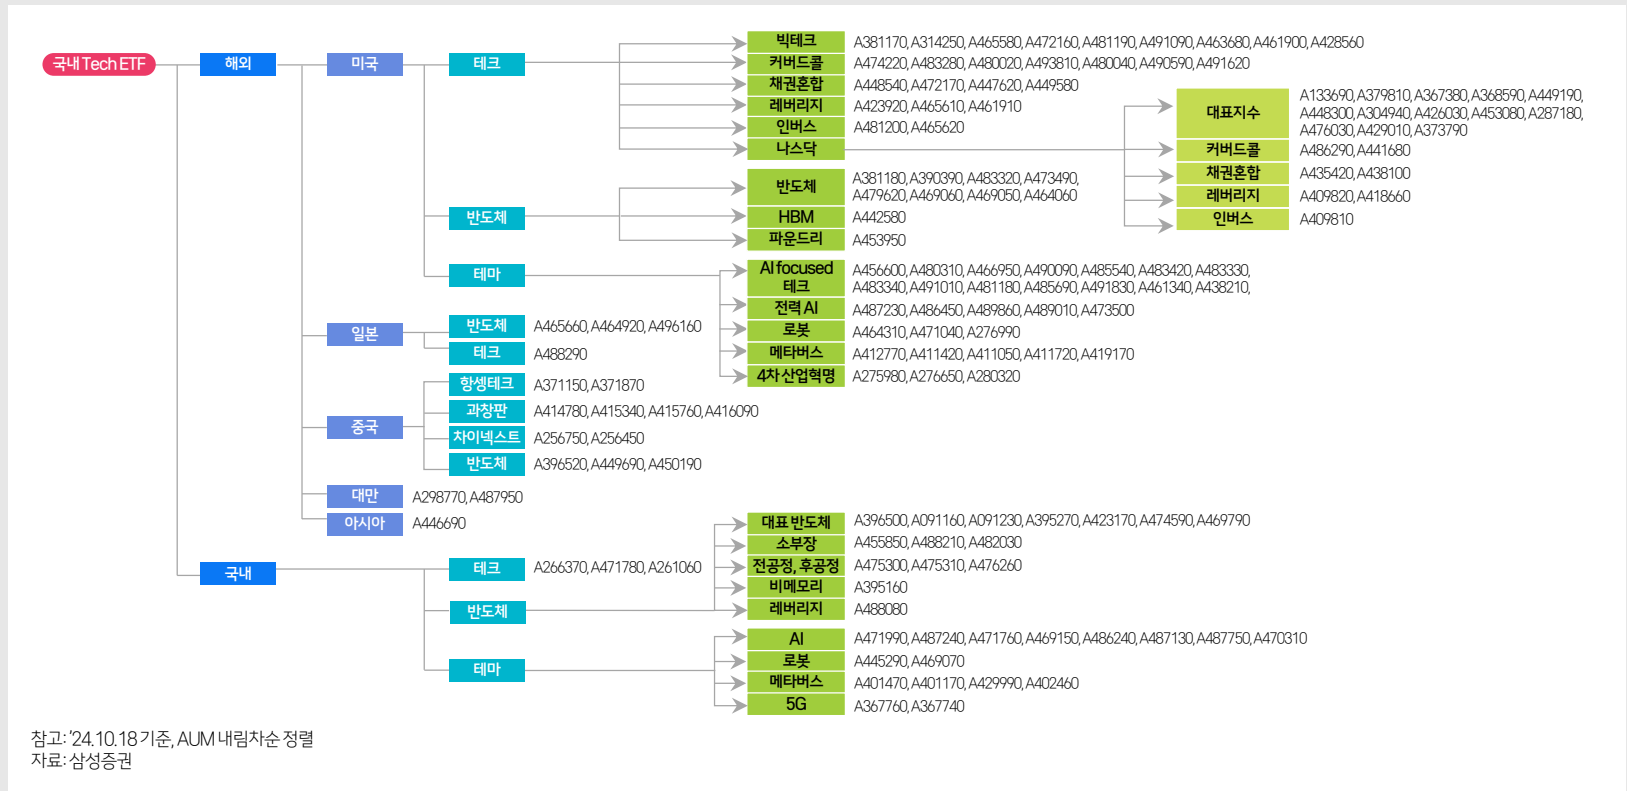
국내 Tech ETF

해외

미국

테크

빅테크 A381170, A314250, A465580, A472160, A481190, A491090, A463680, A461900, A428560

커버드콜 A474220, A483280, A480020, A493810, A480040, A490590, A491620

채권혼합 A448540, A472170, A447620, A449580

레버리지 A423920, A465610, A461910

인버스 A481200, A465620

나스닥

대표지수 A133690, A379810, A367380, A368590, A449190, A448300, A304940, A426030, A453080, A287180, A476030, A429010, A373790

커버드콜 A486290, A441680

채권혼합 A435420, A438100

레버리지 A409820, A418660

인버스 A409810

반도체

반도체 A381180, A390390, A483320, A473490, A479620, A469060, A469050, A464060

HBM A442580

파운드리 A453950

테마

AI focused 테크 A456600, A480310, A466950, A490090, A485540, A483420, A483330, A483340, A491010, A481180, A485690, A491830, A461340, A438210,

전력 AI A487230, A486450, A489860, A489010, A473500

로봇 A464310, A471040, A276990

메타버스 A412770, A411420, A411050, A411720, A419170

4차 산업혁명 A275980, A276650, A280320

일본

반도체 A465660, A464920, A496160

테크 A488290

중국

항셍테크 A371150, A371870

과창판 A414780, A415340, A415760, A416090

차이넥스트 A256750, A256450

반도체 A396520, A449690, A450190

대만 A298770, A487950

아시아 A446690

국내

테크 A266370, A471780, A261060

반도체

대표 반도체 A396500, A091160, A091230, A395270, A423170, A474590, A469790

소부장 A455850, A488210, A482030

전공정, 후공정 A475300, A475310, A476260

비메모리 A395160

레버리지 A488080

테마

AI A471990, A487240, A471760, A469150, A486240, A487130, A487750, A470310

로봇 A445290, A469070

메타버스 A401470, A401170, A429990, A402460

5G A367760, A367740

참고: '24.10.18 기준, AUM 내림차순 정렬
자료: 삼성증권